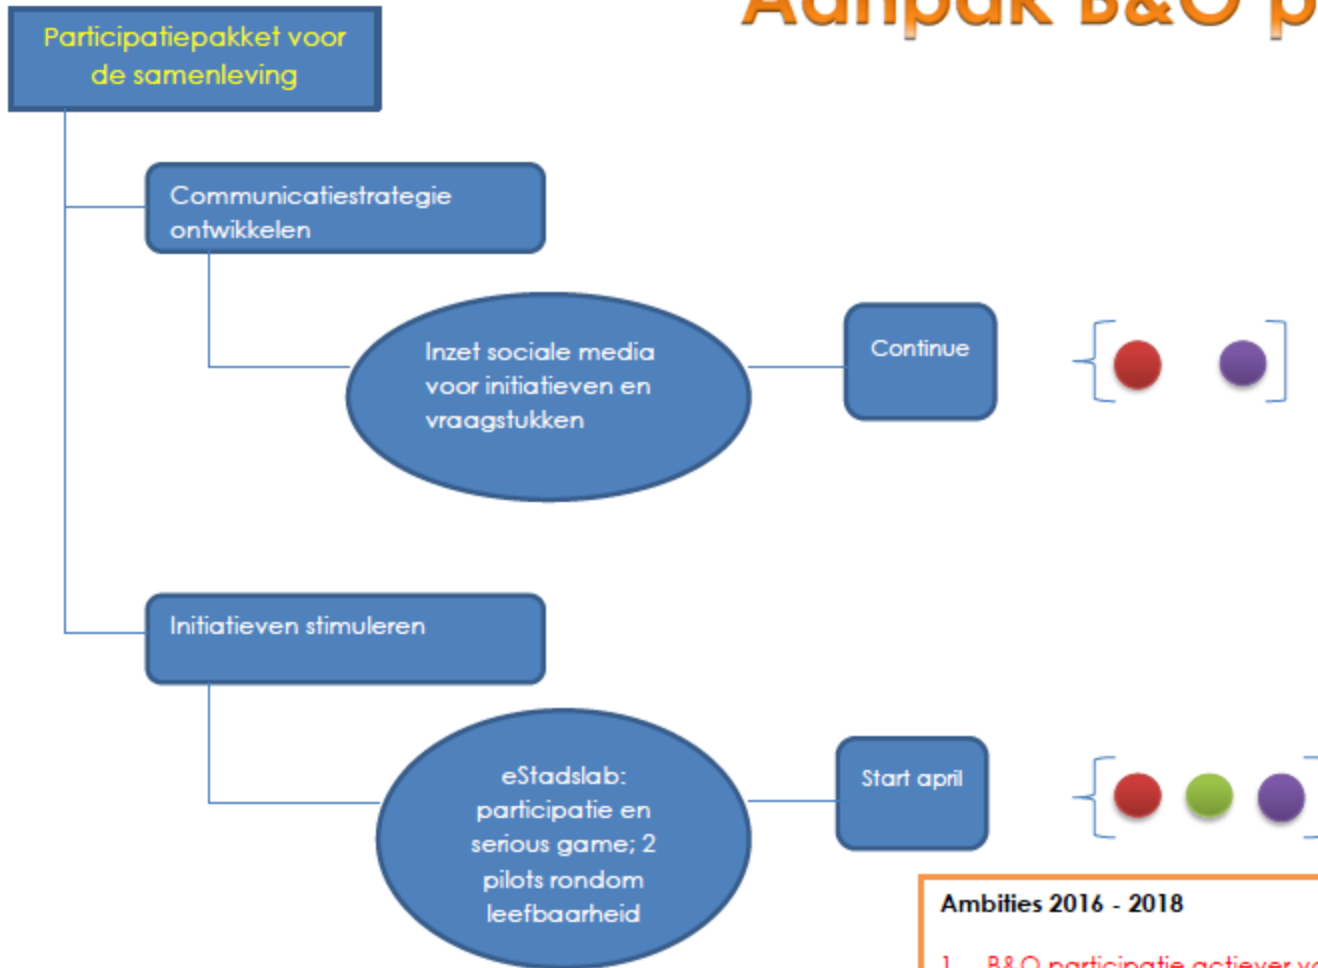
Aanpak B&O p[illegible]

Participatiepakket voor de samenleving

Communicatiestrategie ontwikkelen

Inzet sociale media voor initiatieven en vraagstukken

Continue

Initiatieven stimuleren

eStadslab: participatie en serious game; 2 pilots rondom leefbaarheid

Start april

Ambities 2016 - 2018

1. B&O participatie actiever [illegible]